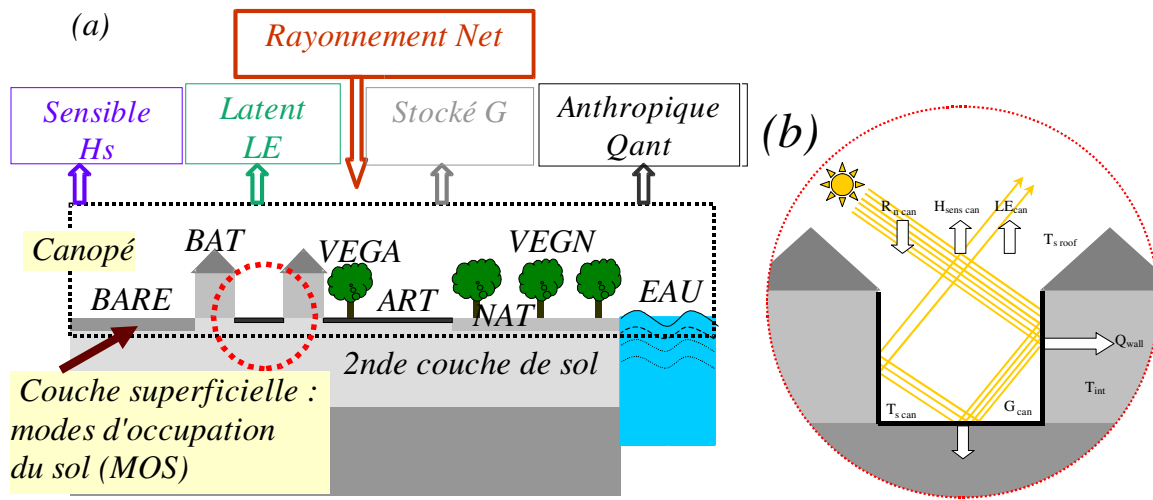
(a)

Rayonnement Net

Sensible Hs

Latent LE

Stocké G

Anthropique Qant

Canopé

BAT

VEGA

VEGN

BARE

ART

NAT

EAU

2nde couche de sol

Couche superficielle : modes d'occupation du sol (MOS)

(b)

$R_{n\ can}$

$H_{sens\ can}$

$LE_{can}$

$T_{s\ roof}$

$Q_{wall}$

$T_{int}$

$T_{s\ can}$

$G_{can}$